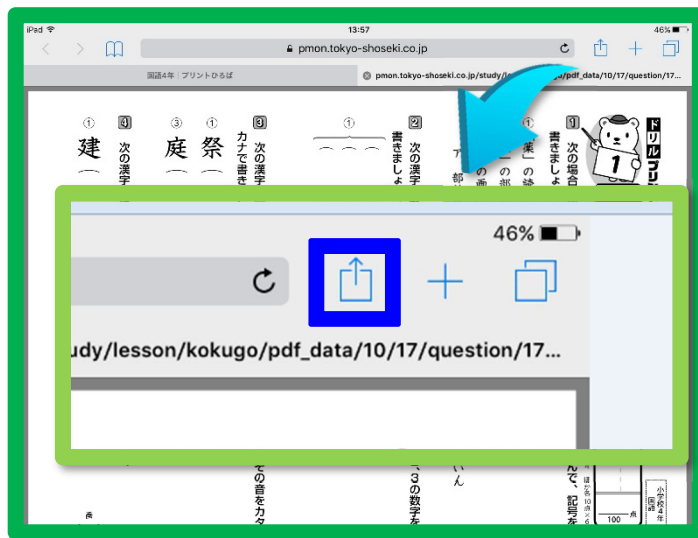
iPad
13:57
46%
pmon.tokyo-shoseki.co.jp
国語4年：プリントひろば
pmon.tokyo-shoseki.co.jp/study/l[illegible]/pdf_data/10/17/question/17
46%
udy/lesson/kokugo/pdf_data/10/17/question/17...
ドリル
プリ
1
①
次の場合
書きましょ
②
次の漢字
書きましょ
③
次の漢字
カナで書き
④
次の漢字
①
建
③
庭
祭
その音をカタ
、3の数字を
いん
んで、記号を
小学校4年
国語
100
点